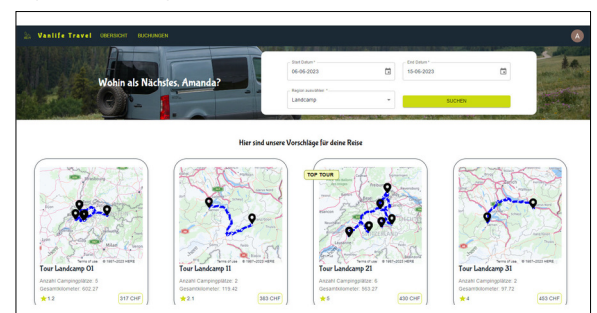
Vanlife Travel ÜBERSICHT BUCHUNGEN

A

Wohin als Nächstes, Amanda?

Start Datum *
06-06-2023

End Datum *
10-06-2023

Region auswählen *
Landcamp

SUCHEN

Hier sind unsere Vorschläge für deine Reise

Terms of use © 1987-2023 HERE
Tour Landcamp 01
Anzahl Campingplätze: 3
Gesamtkilometer: 602.27
1.2
317 CHF

Terms of use © 1987-2023 HERE
Tour Landcamp 11
Anzahl Campingplätze: 2
Gesamtkilometer: 119.42
2.1
383 CHF

TOP TOUR
Terms of use © 1987-2023 HERE
Tour Landcamp 21
Anzahl Campingplätze: 5
Gesamtkilometer: 563.27
5
430 CHF

Terms of use © 1987-2023 HERE
Tour Landcamp 31
Anzahl Campingplätze: 2
Gesamtkilometer: 97.72
4
403 CHF